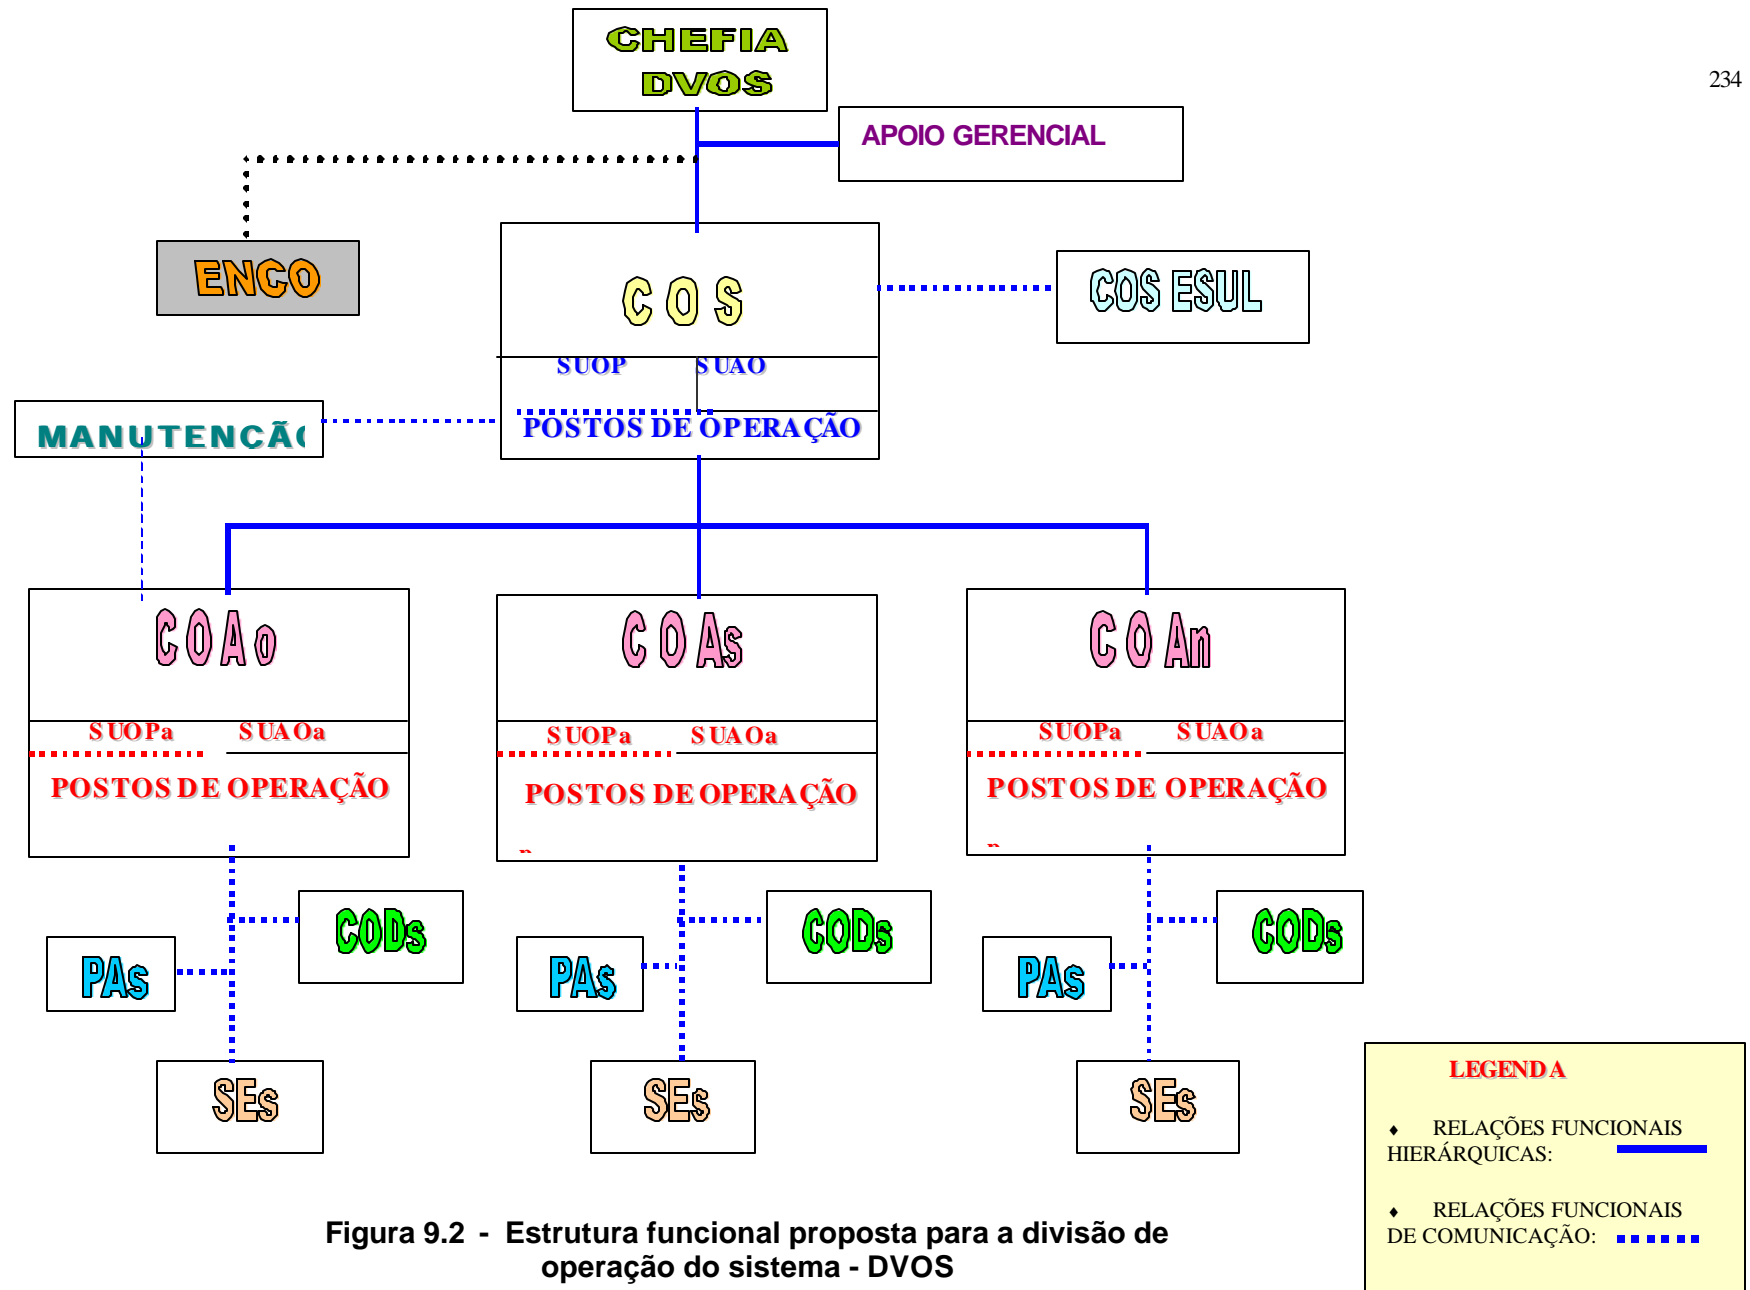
CHEFIA DVOS

234

APOIO GERENCIAL

ENCO

COS

COS ESUL

SUOP SUAO

POSTOS DE OPERAÇÃO

MANUTENÇÃ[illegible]

COAo

SUOPa SUAOa

POSTOS DE OPERAÇÃO

COAs

SUOPa SUAOa

POSTOS DE OPERAÇÃO

COAn

SUOPa SUAOa

POSTOS DE OPERAÇÃO

CODs

PAs

SEs

CODs

PAs

SEs

CODs

PAs

SEs

LEGENDA

♦ RELAÇÕES FUNCIONAIS HIERÁRQUICAS:

♦ RELAÇÕES FUNCIONAIS DE COMUNICAÇÃO:

Figura 9.2 - Estrutura funcional proposta para a divisão de operação do sistema - DVOS